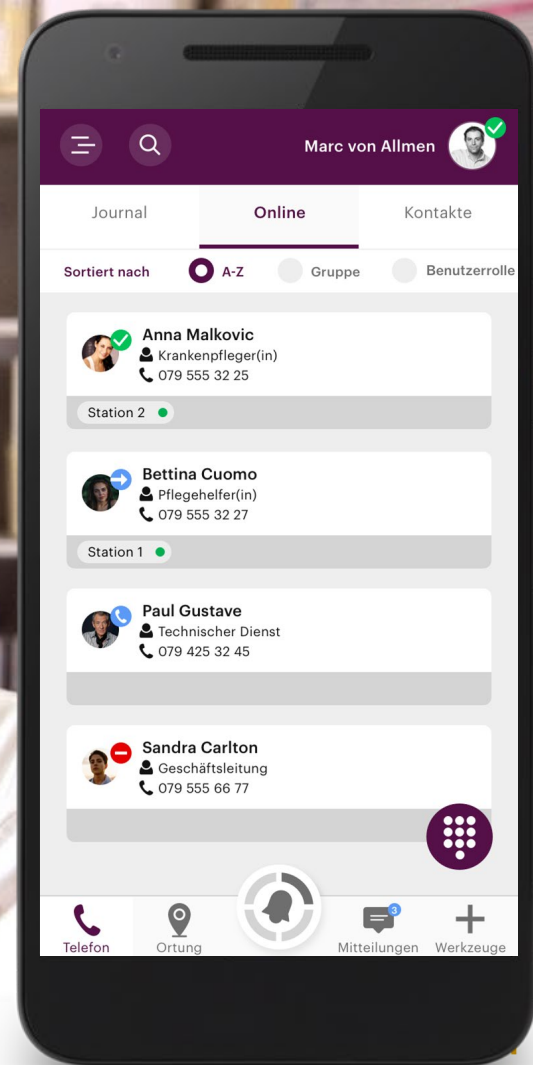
Marc von Allmen

Journal
Online
Kontakte

Sortiert nach
A-Z
Gruppe
Benutzerrolle

Anna Malkovic
Krankenpfleger(in)
079 555 32 25
Station 2

Bettina Cuomo
Pflegehelfer(in)
079 555 32 27
Station 1

Paul Gustave
Technischer Dienst
079 425 32 45

Sandra Carlton
Geschäftsleitung
079 555 66 77

Telefon
Ortung
3
Mitteilungen
Werkzeuge